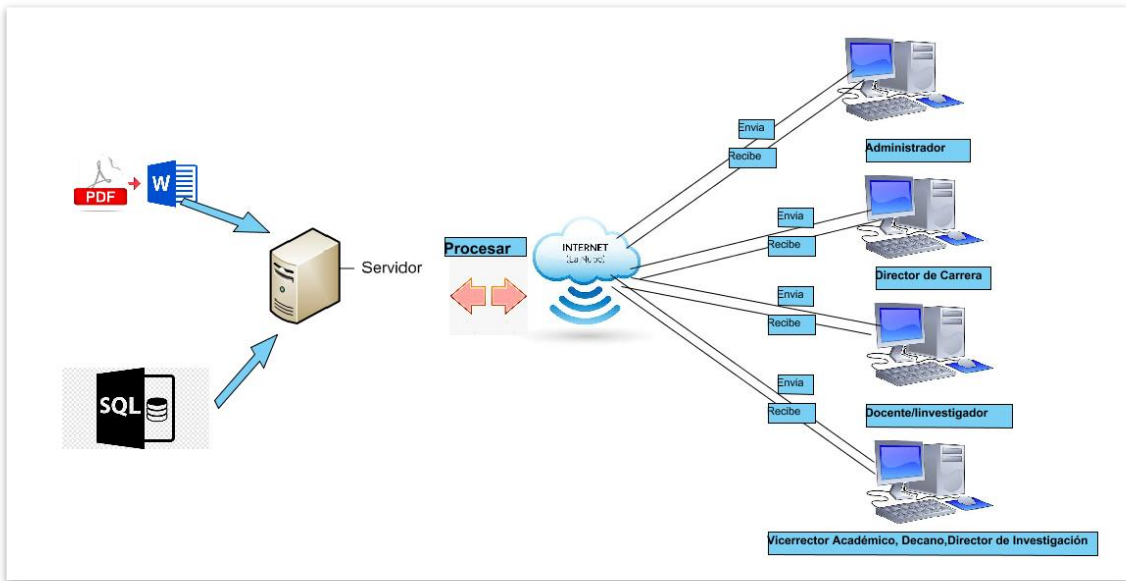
PDF
W
Servidor
SQL
Procesar
INTERNET
(La Nube)
Envia
Recibe
Administrador
Envia
Recibe
Director de Carrera
Envia
Recibe
Envia
Recibe
Docente/Iinvestigador
Vicerrector Académico, Decano,Director de Investigación